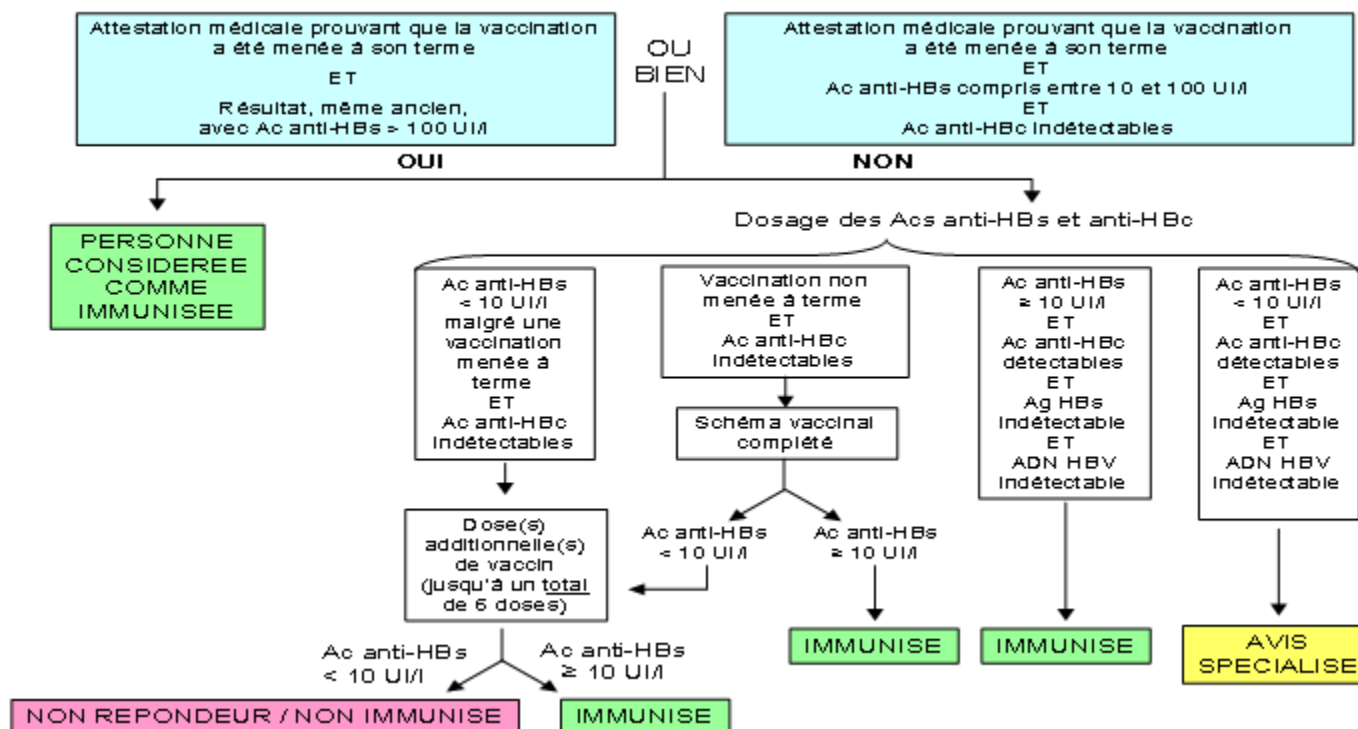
Attestation médicale prouvant que la vaccination a été menée à son terme

ET

Résultat, même ancien, avec Ac anti-HBs > 100 UI/l

OU BIEN

Attestation médicale prouvant que la vaccination a été menée à son terme
ET
Ac anti-HBs compris entre 10 et 100 UI/l
ET
Ac anti-HBc indétectables

OUI

NON

PERSONNE CONSIDEREE COMME IMMUNISEE

Dosage des Acs anti-HBs et anti-HBc

Ac anti-HBs < 10 UI/l malgré une vaccination menée à terme ET Ac anti-HBc indétectables

Vaccination non menée à terme ET Ac anti-HBc indétectables

Schéma vaccinal complété

Ac anti-HBs ≥ 10 UI/l ET Ac anti-HBc détectables ET Ag HBs indétectable ET ADN HBV indétectable

Ac anti-HBs < 10 UI/l ET Ac anti-HBc détectables ET Ag HBs indétectable ET ADN HBV indétectable

Dose(s) additionnelle(s) de vaccin (jusqu'à un total de 6 doses)

Ac anti-HBs < 10 UI/l

Ac anti-HBs ≥ 10 UI/l

IMMUNISE

IMMUNISE

AVIS SPECIALISE

Ac anti-HBs < 10 UI/l

Ac anti-HBs ≥ 10 UI/l

NON REPONDEUR / NON IMMUNISE

IMMUNISE